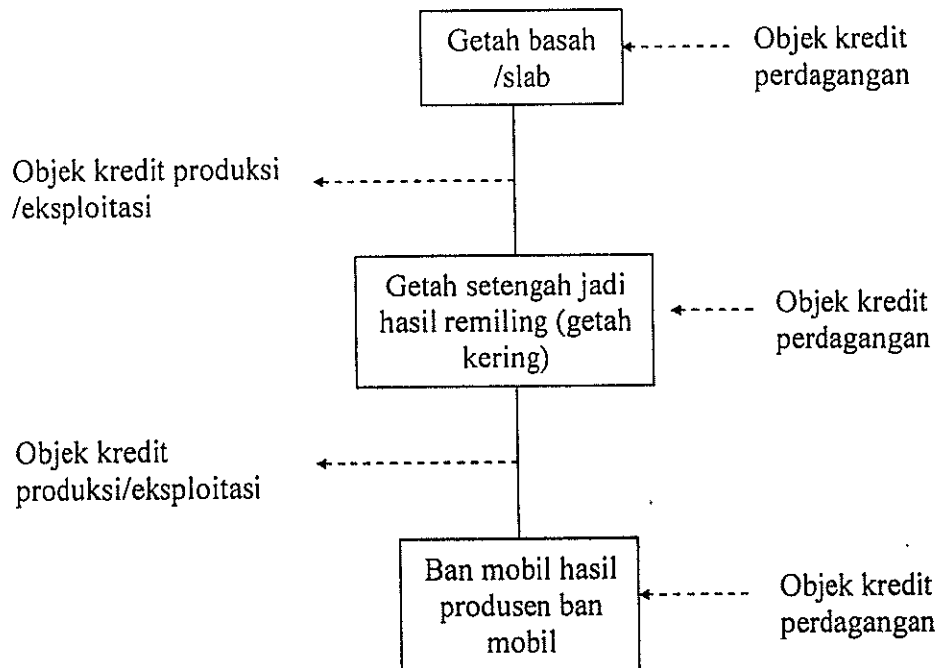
Getah basah /slab

Objek kredit perdagangan

Objek kredit produksi /eksploitasi

Getah setengah jadi hasil remiling (getah kering)

Objek kredit perdagangan

Objek kredit produksi/eksploitasi

Ban mobil hasil produsen ban mobil

Objek kredit perdagangan